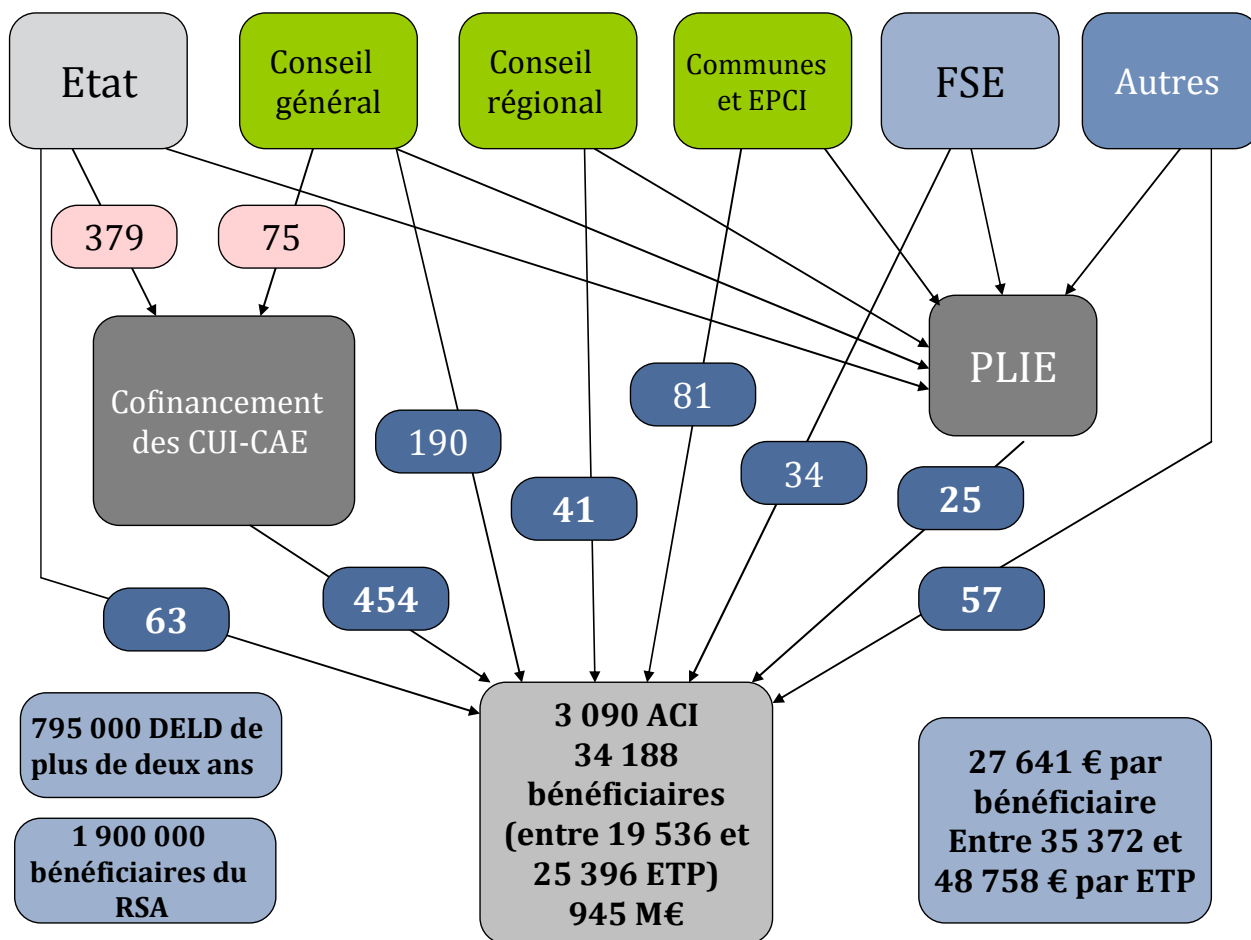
Etat

Conseil général

Conseil régional

Communes et EPCI

FSE

Autres

379

75

Cofinancement des CUI-CAE

PLIE

190

81

41

34

25

63

454

57

795 000 DELD de plus de deux ans

1 900 000 bénéficiaires du RSA

3 090 ACI
34 188 bénéficiaires
(entre 19 536 et 25 396 ETP)
945 M€

27 641 € par bénéficiaire
Entre 35 372 et 48 758 € par ETP